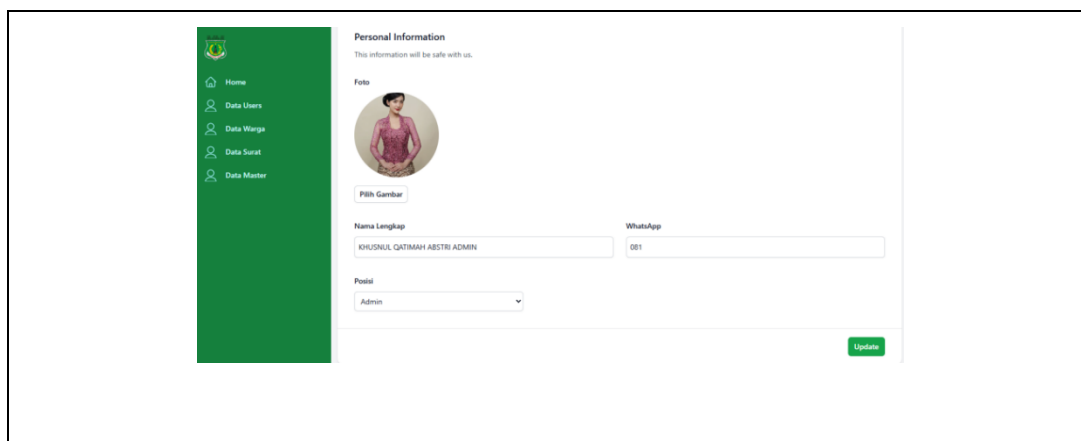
Home
Data Users
Data Warga
Data Surat
Data Master

Personal Information
This information will be safe with us.

Foto

Pilih Gambar

Nama Lengkap
KHUSNUL QATIMAH ABSTRI ADMIN

WhatsApp
081

Posisi
Admin

Update